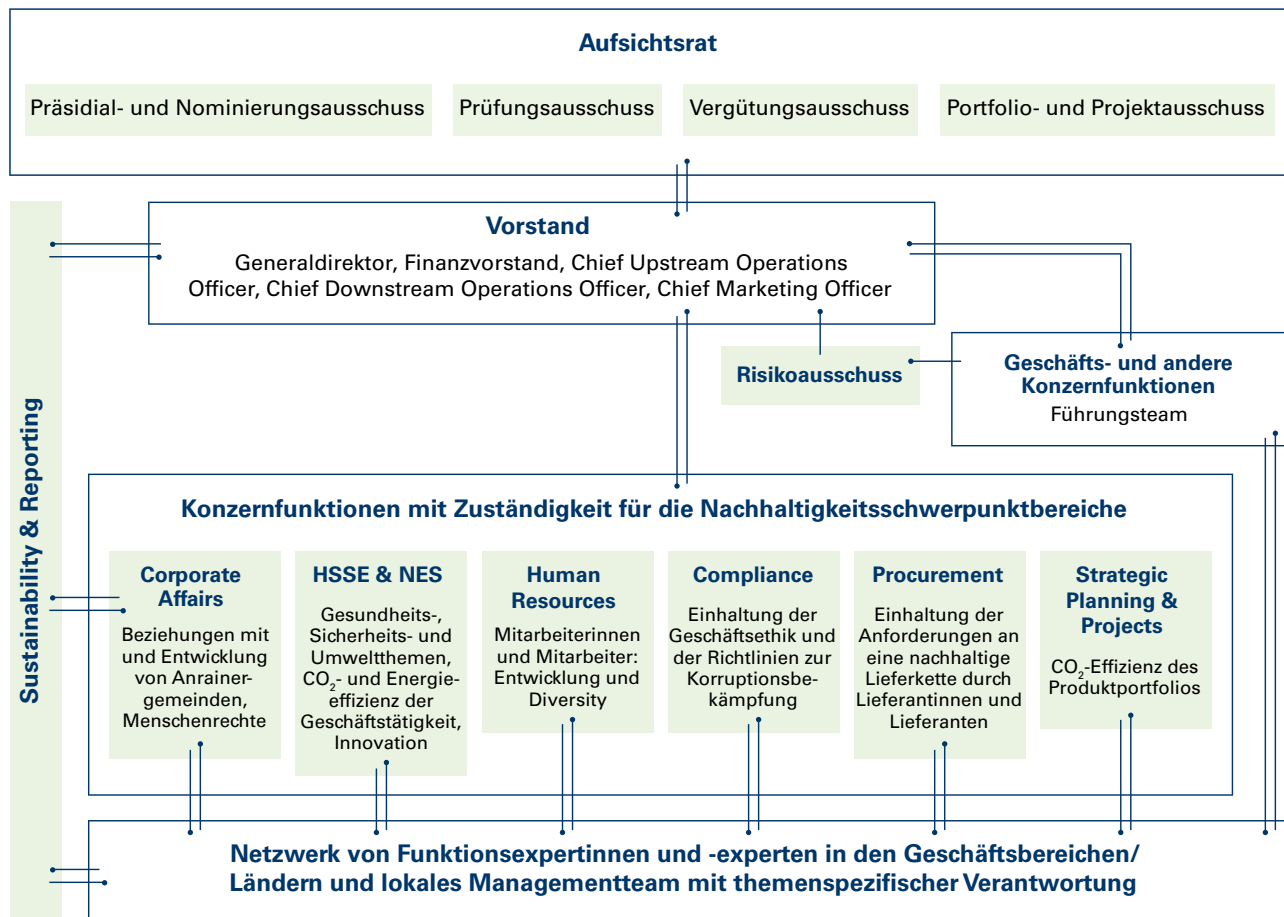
Aufsichtsrat

Präsidial- und Nominierungsausschuss

Prüfungsausschuss

Vergütungsausschuss

Portfolio- und Projektausschuss

Sustainability & Reporting

Vorstand

Generaldirektor, Finanzvorstand, Chief Upstream Operations Officer, Chief Downstream Operations Officer, Chief Marketing Officer

Risikoausschuss

Geschäfts- und andere Konzernfunktionen

Führungsteam

Konzernfunktionen mit Zuständigkeit für die Nachhaltigkeitsschwerpunktbereiche

Corporate Affairs

Beziehungen mit und Entwicklung von Anrainergemeinden, Menschenrechte

HSSE & NES

Gesundheits-, Sicherheits- und Umweltthemen, $CO_2$- und Energieeffizienz der Geschäftstätigkeit, Innovation

Human Resources

Mitarbeiterinnen und Mitarbeiter: Entwicklung und Diversity

Compliance

Einhaltung der Geschäftsethik und der Richtlinien zur Korruptionsbekämpfung

Procurement

Einhaltung der Anforderungen an eine nachhaltige Lieferkette durch Lieferantinnen und Lieferanten

Strategic Planning & Projects

$CO_2$-Effizienz des Produktportfolios

Netzwerk von Funktionsexpertinnen und -experten in den Geschäftsbereichen/ Ländern und lokales Managementteam mit themenspezifischer Verantwortung